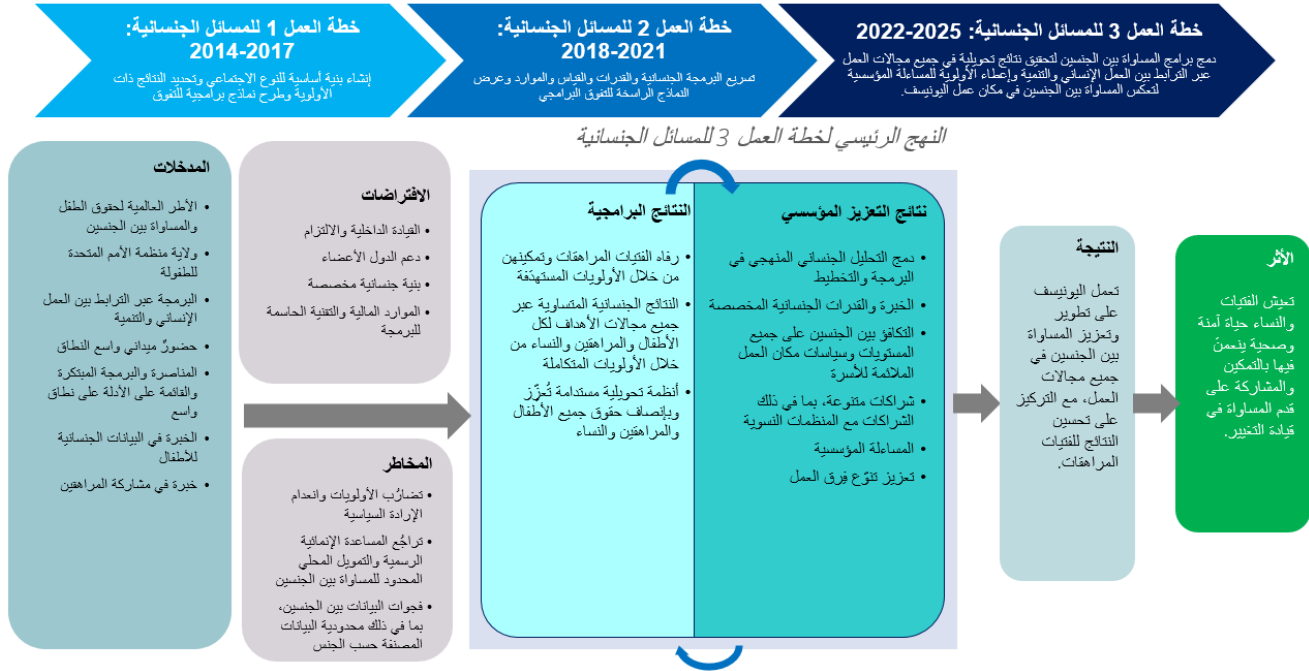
خطة العمل 3 للمسائل الجنسانية: 2022-2025
دمج برامج المساواة بين الجنسين لتحقيق نتائج تحويلية في جميع مجالات العمل عبر الترابط بين العمل الإنساني والتنمية وإعطاء الأولوية للمساءلة المؤسسية لتعكس المساواة بين الجنسين في مكان عمل اليونيسف.

خطة العمل 2 للمسائل الجنسانية: 2018-2021
تسريع البرمجة الجنسانية والقدرات والقياس والموارد وعرض النماذج الراسخة للتفوق البرامجي

خطة العمل 1 للمسائل الجنسانية: 2014-2017
إنشاء بنية أساسية للنوع الاجتماعي وتحديد النتائج ذات الأولوية وطرح نماذج برامجية للتفوق

النهج الرئيسي لخطة العمل 3 للمسائل الجنسانية

المدخلات
• الأطر العالمية لحقوق الطفل والمساواة بين الجنسين
• ولاية منظمة الأمم المتحدة للطفولة
• البرمجة عبر الترابط بين العمل الإنساني والتنمية
• حضورٌ ميداني واسع النطاق
• المناصرة والبرمجة المبتكرة والقائمة على الأدلة على نطاق واسع
• الخبرة في البيانات الجنسانية للأطفال
• خبرة في مشاركة المراهقين

الافتراضات
• القيادة الداخلية والالتزام
• دعم الدول الأعضاء
• بنية جنسانية مخصصة
• الموارد المالية والتقنية الحاسمة للبرمجة

المخاطر
• تضارُب الأولويات وانعدام الإرادة السياسية
• تراجُع المساعدة الإنمائية الرسمية والتمويل المحلي المحدود للمساواة بين الجنسين
• فجوات البيانات بين الجنسين، بما في ذلك محدودية البيانات المصنفة حسب الجنس

النتائج البرامجية
• رفاه الفتيات المراهقات وتمكينهن من خلال الأولويات المستهدَفة
• النتائج الجنسانية المتساوية عبر جميع مجالات الأهداف لكل الأطفال والمراهقين والنساء من خلال الأولويات المتكاملة
• أنظمة تحويلية مستدامة تُعزِّز وبإنصاف حقوق جميع الأطفال والمراهقين والنساء

نتائج التعزيز المؤسسي
• دمج التحليل الجنساني المنهجي في البرمجة والتخطيط
• الخبرة والقدرات الجنسانية المخصصة
• التكافؤ بين الجنسين على جميع المستويات وسياسات مكان العمل الملائمة للأسرة
• شراكات متنوعة، بما في ذلك الشراكات مع المنظمات النسوية
• المساءلة المؤسسية
• تعزيز تنوّع فِرق العمل

النتيجة
تعمل اليونيسف على تطوير وتعزيز المساواة بين الجنسين في جميع مجالات العمل، مع التركيز على تحسين النتائج للفتيات المراهقات.

الأثر
تعيش الفتيات والنساء حياة آمنة وصحية يتمكنّ فيها بالتمكين والمشاركة على قدم المساواة في قيادة التغيير.